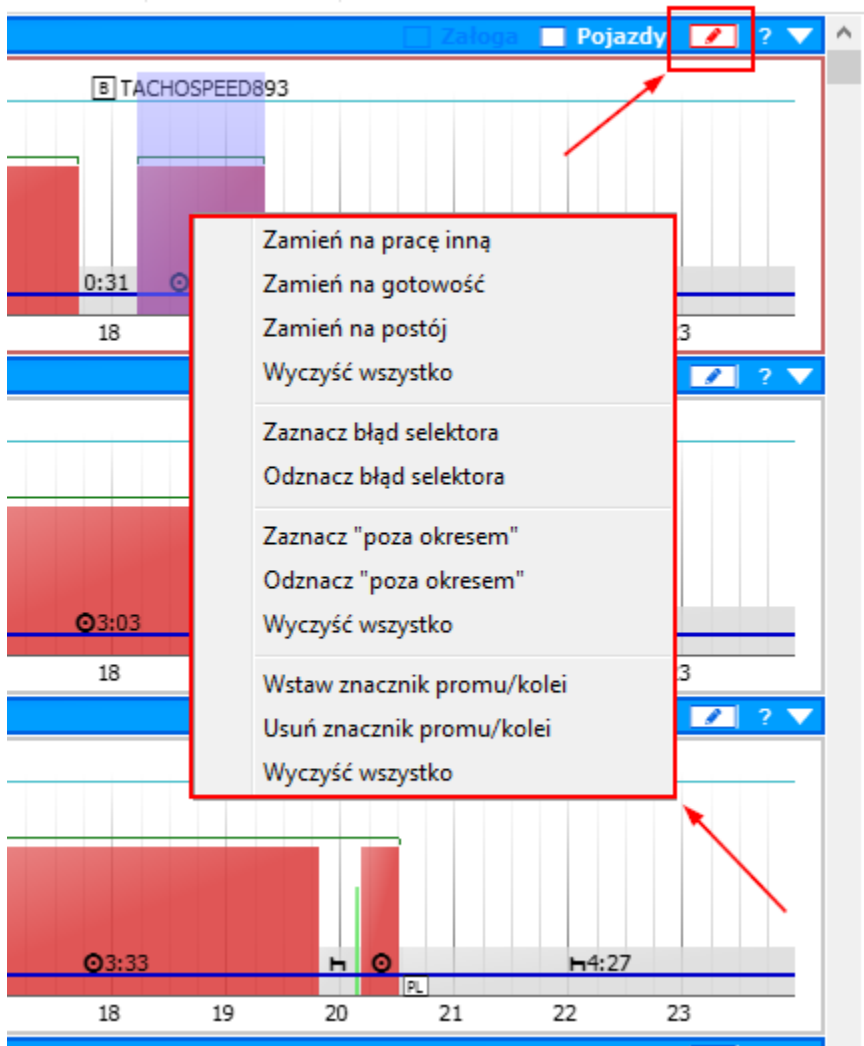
Załoga Pojazdy ?

B TACHOSPEED893

0:31

18

3

Zamień na pracę inną
Zamień na gotowość
Zamień na postój
Wyczyść wszystko

Zaznacz błąd selektora
Odznacz błąd selektora

Zaznacz "poza okresem"
Odznacz "poza okresem"
Wyczyść wszystko

Wstaw znacznik promu/kolei
Usuń znacznik promu/kolei
Wyczyść wszystko

?

3:03

18

3

?

3:33

4:27

PL

18 19 20 21 22 23